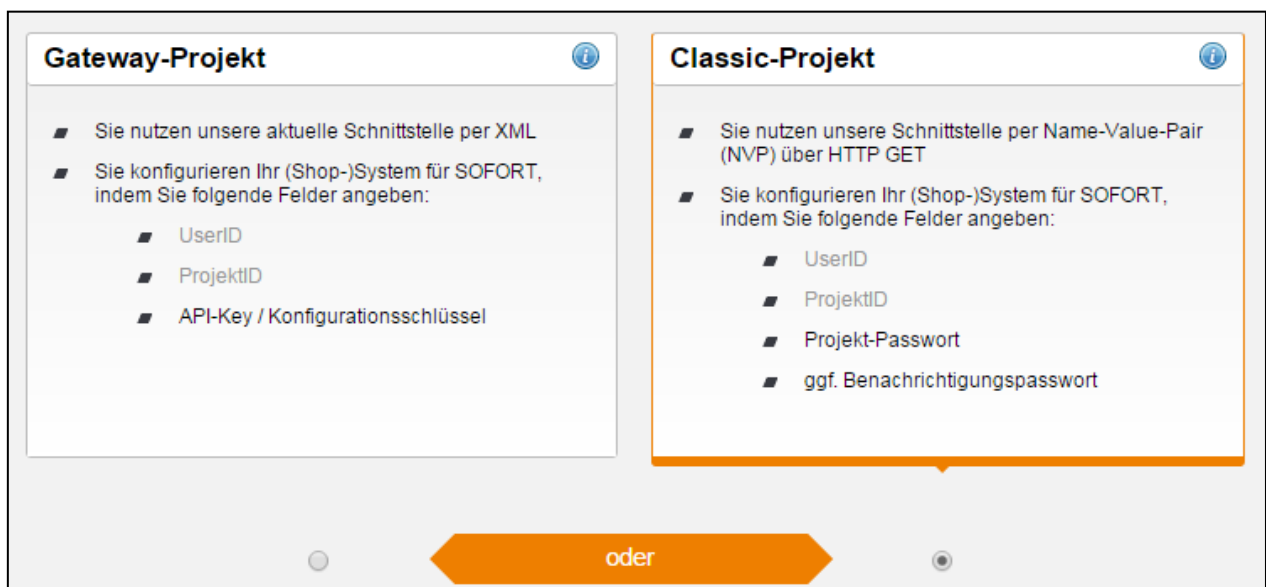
Gateway-Projekt

- Sie nutzen unsere aktuelle Schnittstelle per XML
- Sie konfigurieren Ihr (Shop-)System für SOFORT, indem Sie folgende Felder angeben:
  - UserID
  - ProjektID
  - API-Key / Konfigurationsschlüssel

Classic-Projekt

- Sie nutzen unsere Schnittstelle per Name-Value-Pair (NVP) über HTTP GET
- Sie konfigurieren Ihr (Shop-)System für SOFORT, indem Sie folgende Felder angeben:
  - UserID
  - ProjektID
  - Projekt-Passwort
  - ggf. Benachrichtigungspasswort

oder